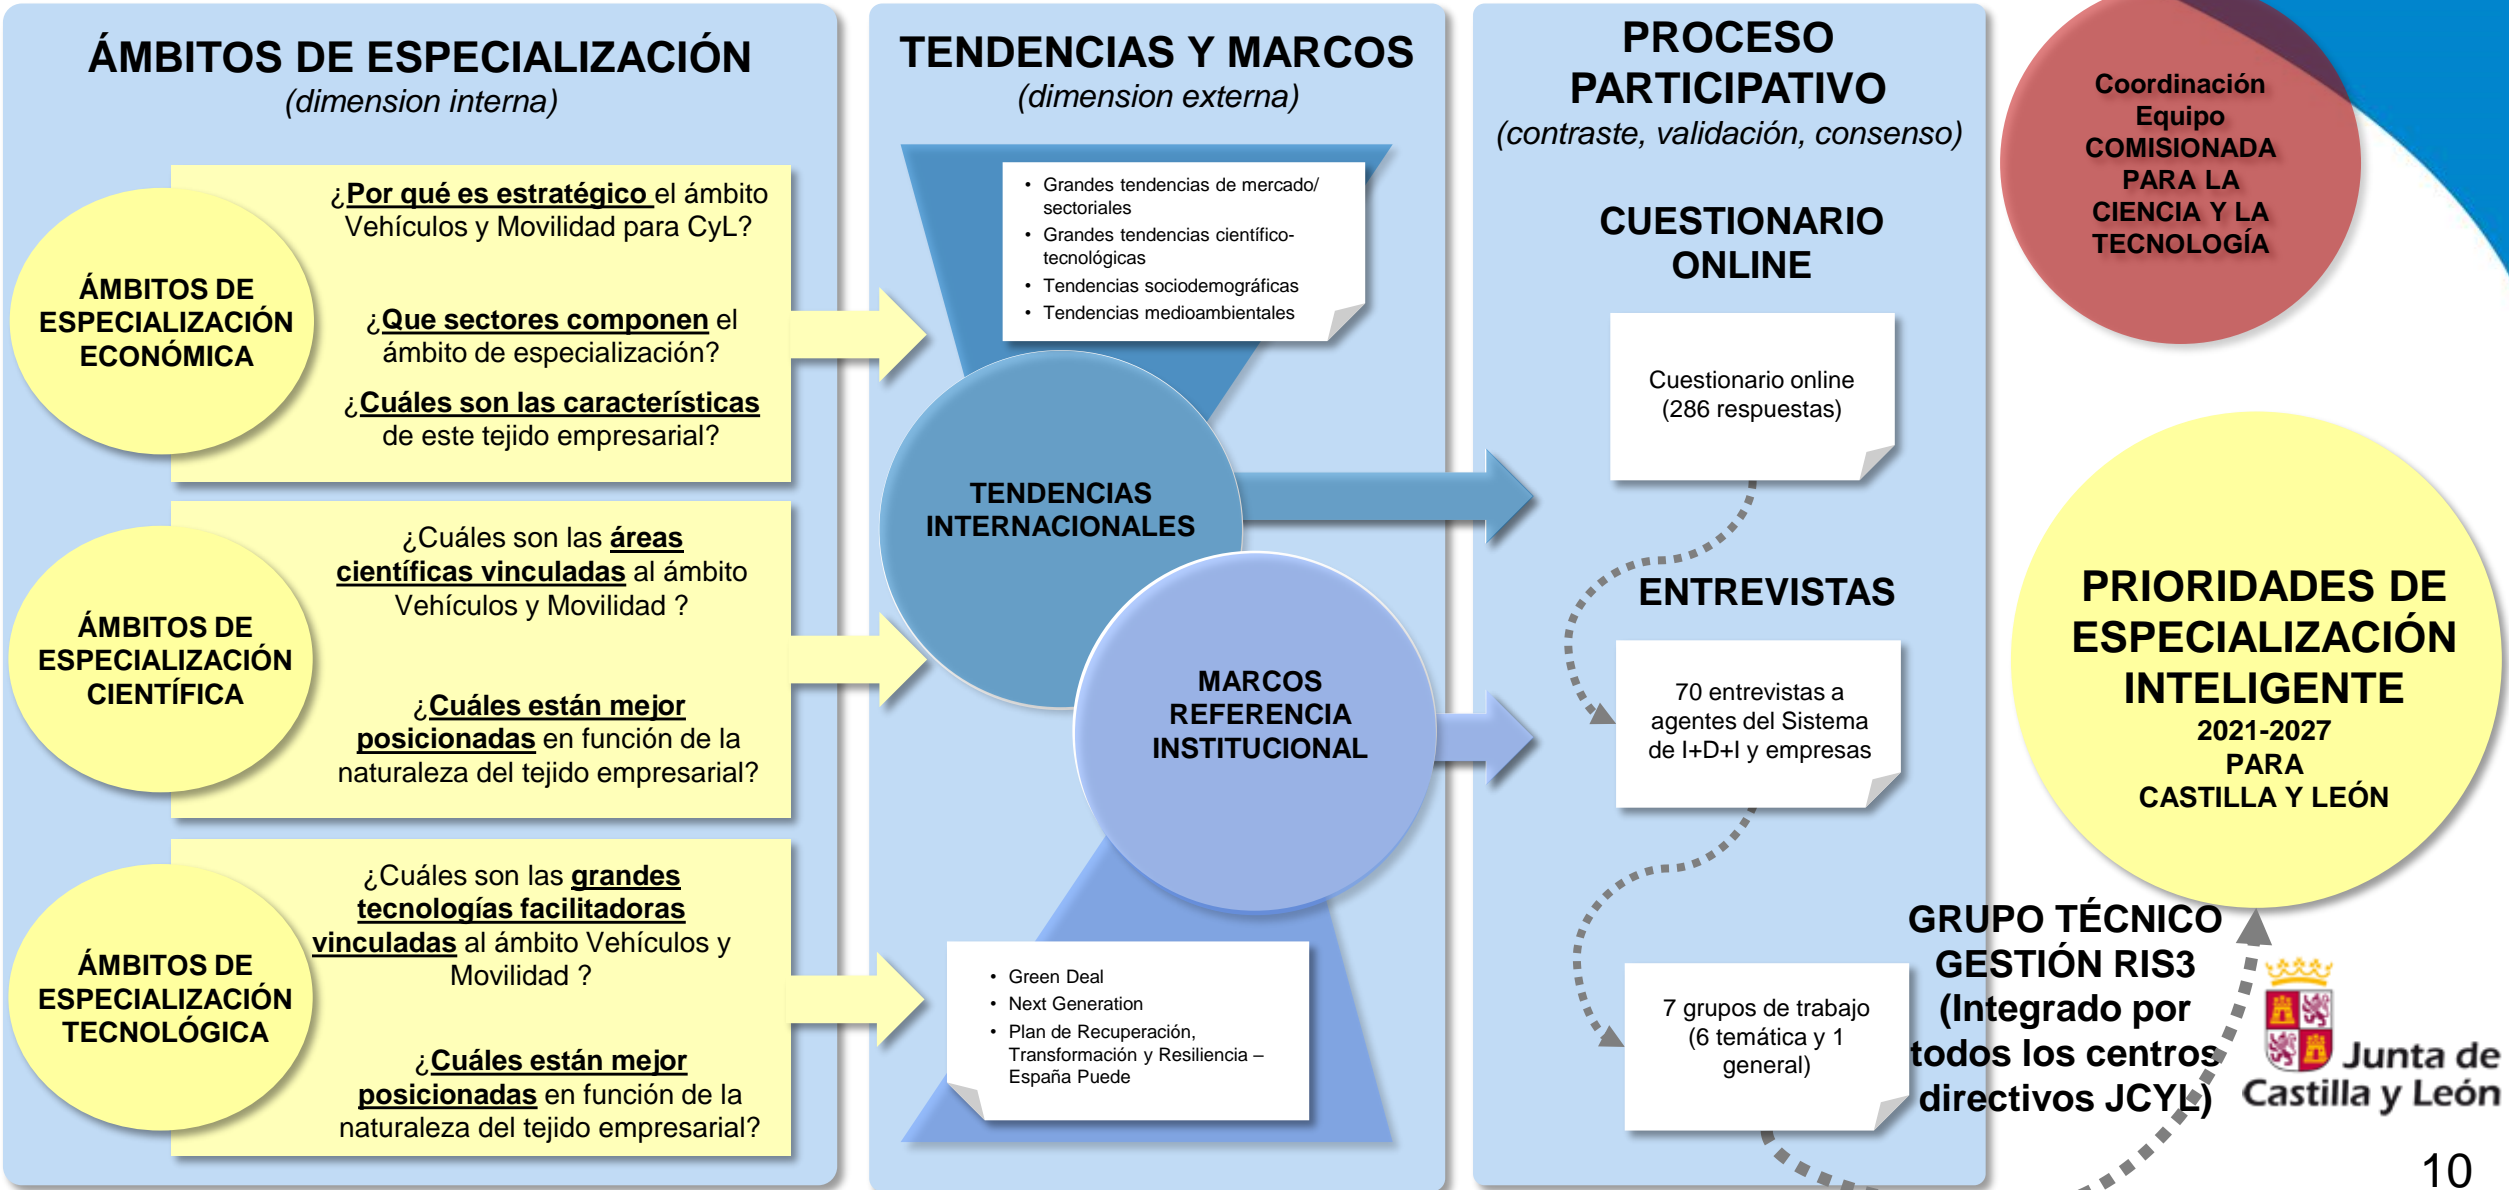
ÁMBITOS DE ESPECIALIZACIÓN
(dimension interna)

ÁMBITOS DE ESPECIALIZACIÓN ECONÓMICA

¿Por qué es estratégico el ámbito Vehículos y Movilidad para CyL?

¿Que sectores componen el ámbito de especialización?

¿Cuáles son las características de este tejido empresarial?

ÁMBITOS DE ESPECIALIZACIÓN CIENTÍFICA

¿Cuáles son las áreas científicas vinculadas al ámbito Vehículos y Movilidad ?

¿Cuáles están mejor posicionadas en función de la naturaleza del tejido empresarial?

ÁMBITOS DE ESPECIALIZACIÓN TECNOLÓGICA

¿Cuáles son las grandes tecnologías facilitadoras vinculadas al ámbito Vehículos y Movilidad ?

¿Cuáles están mejor posicionadas en función de la naturaleza del tejido empresarial?

TENDENCIAS Y MARCOS
(dimension externa)

- Grandes tendencias de mercado/ sectoriales
- Grandes tendencias científico-tecnológicas
- Tendencias sociodemográficas
- Tendencias medioambientales

TENDENCIAS INTERNACIONALES

MARCOS REFERENCIA INSTITUCIONAL

- Green Deal
- Next Generation
- Plan de Recuperación, Transformación y Resiliencia – España Puede

PROCESO PARTICIPATIVO
(contraste, validación, consenso)

CUESTIONARIO ONLINE

Cuestionario online (286 respuestas)

ENTREVISTAS

70 entrevistas a agentes del Sistema de I+D+I y empresas

7 grupos de trabajo (6 temática y 1 general)

Coordinación Equipo COMISIONADA PARA LA CIENCIA Y LA TECNOLOGÍA

PRIORIDADES DE ESPECIALIZACIÓN INTELIGENTE
2021-2027
PARA
CASTILLA Y LEÓN

GRUPO TÉCNICO GESTIÓN RIS3 (Integrado por todos los centros directivos JCYL)

Junta de Castilla y León

10